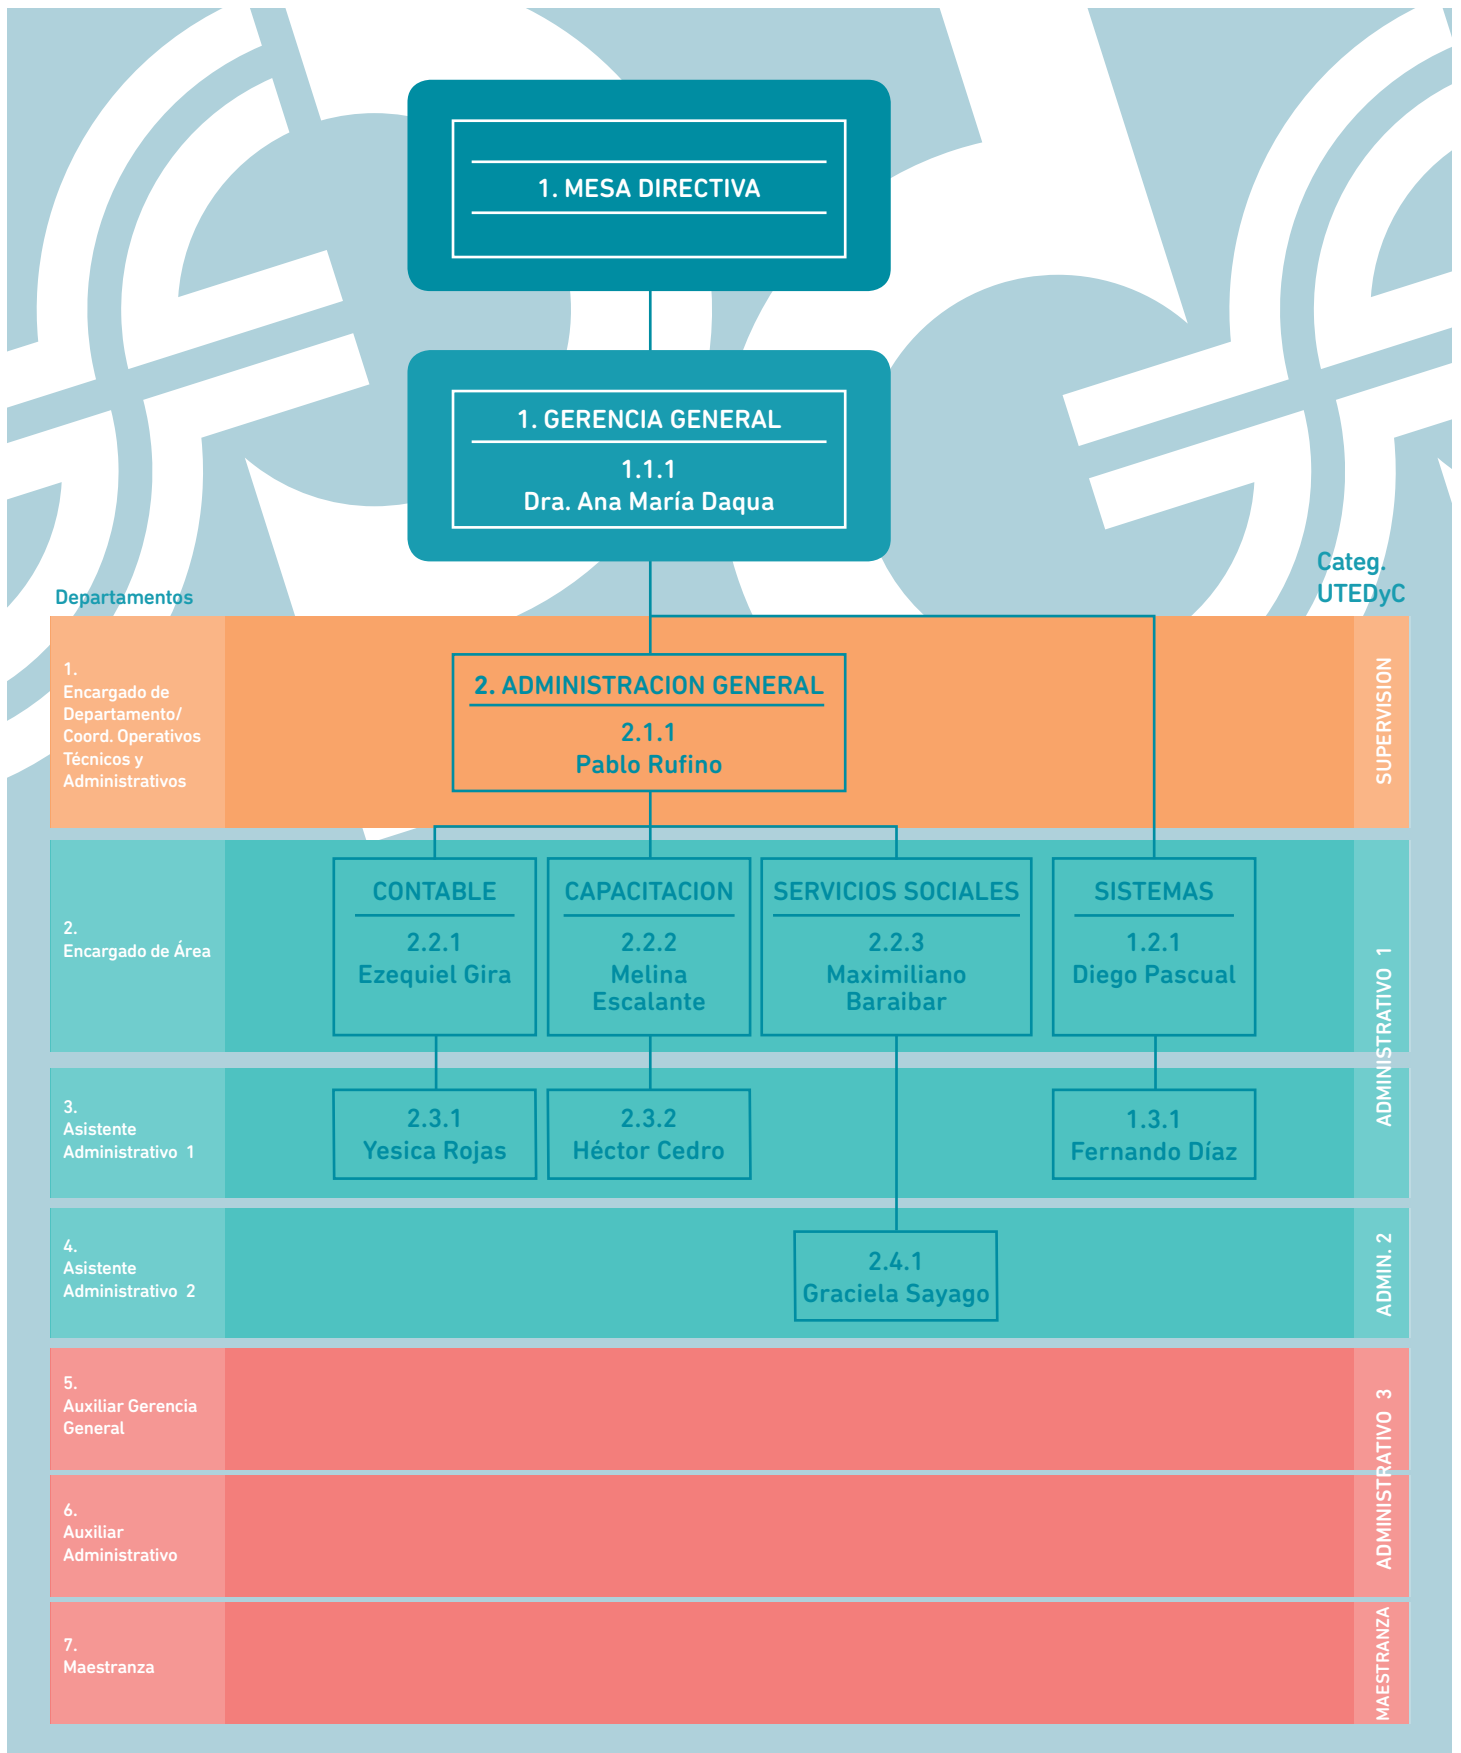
1. MESA DIRECTIVA

1. GERENCIA GENERAL
1.1.1
Dra. Ana María Daqua

Departamentos

Categ. UTEDyC

1. Encargado de Departamento/ Coord. Operativos Técnicos y Administrativos

2. ADMINISTRACION GENERAL
2.1.1
Pablo Rufino

SUPERVISION

2. Encargado de Área

CONTABLE
2.2.1
Ezequiel Gira

CAPACITACION
2.2.2
Melina Escalante

SERVICIOS SOCIALES
2.2.3
Maximiliano Baraibar

SISTEMAS
1.2.1
Diego Pascual

3. Asistente Administrativo 1

2.3.1
Yesica Rojas

2.3.2
Héctor Cedro

1.3.1
Fernando Díaz

ADMINISTRATIVO 1

4. Asistente Administrativo 2

2.4.1
Graciela Sayago

ADMIN. 2

5. Auxiliar Gerencia General

6. Auxiliar Administrativo

ADMINISTRATIVO 3

7. Maestranza

MAESTRANZA